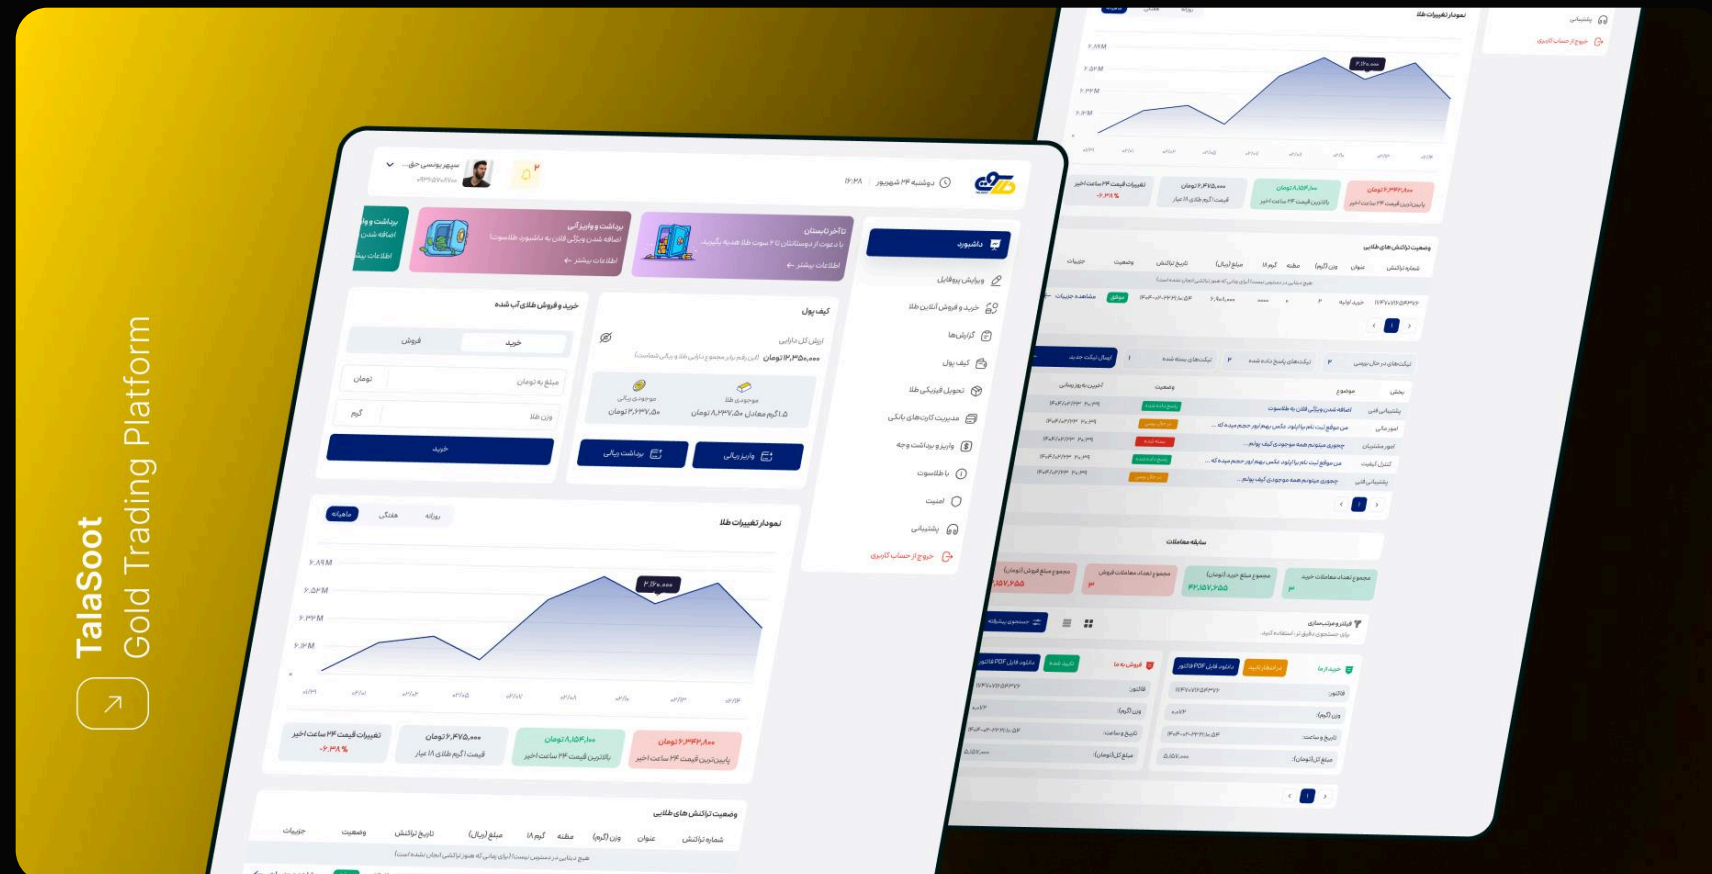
TalaSoot
Gold Trading Platform

سپهر یونسی حق...
۲
دوشنبه ۲۴ شهریور ۱۶:۲۸

داشبورد
ویرایش پروفایل
خرید و فروش آنلاین طلا
گزارش‌ها
کیف پول
تحویل فیزیکی طلا
مدیریت کارت‌های بانکی
واریز و برداشت وجه
درباره ما
امنیت
پشتیبانی
خروج از حساب کاربری

تا آخر تابستان
با دعوت از دوستانتان ۲ سوت طلا هدیه بگیرید.
اطلاعات بیشتر

برداشت و واریز آنی
اضافه شدن ویژگی فلان به تلسوت
اطلاعات بیشتر

برداشت و وا...
اضافه شدن...
اطلاعات بیشتر

کیف پول
ارزش کل دارایی
۳,۳۵۰,۰۰۰ تومان
موجودی طلا
۱.۵ گرم معادل ۸,۲۳۷,۵۰۰ تومان
موجودی ریالی
۲,۶۳۷,۵۰۰ تومان
برداشت ریالی
واریز ریالی

خرید و فروش طلای آب شده
خرید
فروش
مبلغ به تومان
تومان
وزن طلا
گرم
خرید

نمودار تغییرات طلا
ماهیانه
هفتگی
روزانه
۶.۸۹M
۶.۵۳M
۶.۳۲M
۶.۲۳M
۶.۱۶۰,۰۰۰

تغییرات قیمت ۲۴ ساعت اخیر
-۰.۳۹ %
۶,۴۷۵,۰۰۰ تومان
قیمت ۱ گرم طلای ۱۸ عیار
۸,۱۵۴,۱۰۰ تومان
بالاترین قیمت ۲۴ ساعت اخیر
۶,۳۴۲,۸۰۰ تومان
پایین‌ترین قیمت ۲۴ ساعت اخیر

وضعیت تراکنش‌های طلایی
شماره تراکنش
عنوان
وزن (گرم)
مظنه
۱۸ گرم
مبلغ (ریال)
تاریخ تراکنش
وضعیت
جزئیات

نمودار تغییرات طلا
پشتیبانی
خروج از حساب کاربری
تیکت‌های در حال بررسی
تیکت‌های پاسخ داده شده
تیکت‌های بسته شده
ارسال تیکت جدید
بخش
موضوع
وضعیت
آخرین به روزرسانی
سابقه معاملات
مجموع تعداد معاملات خرید
مجموع مبلغ خرید (تومان)
مجموع تعداد معاملات فروش
مجموع مبلغ فروش (تومان)
فیلتر و مرتب‌سازی
جستجوی پیشرفته
خرید از
فروش به
دانلود فایل PDF فاکتور
فاکتور
وزن (گرم)
تاریخ و ساعت
مبلغ کل (تومان)